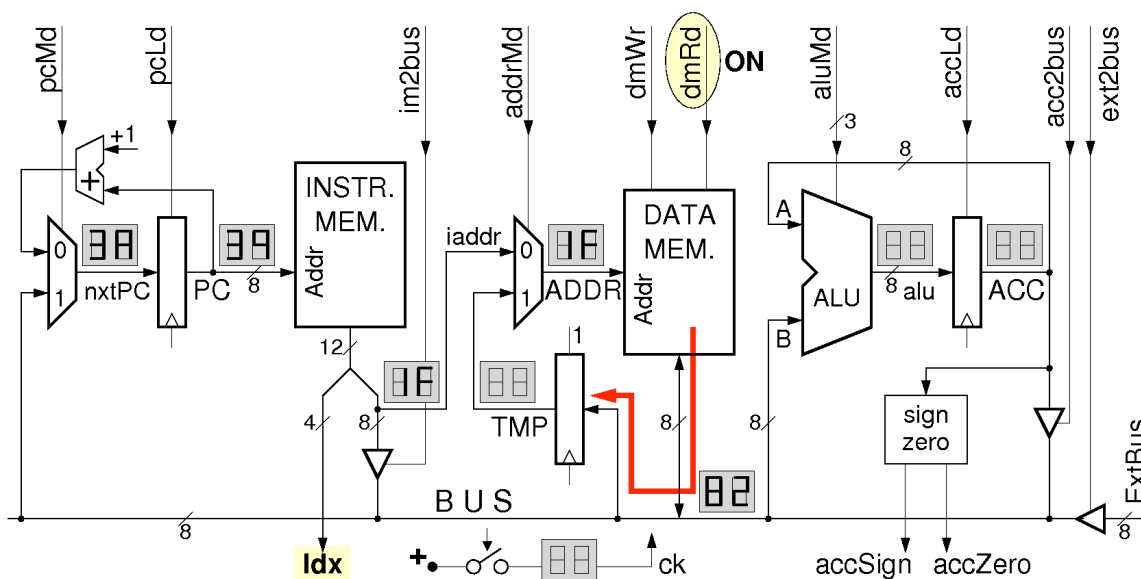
pcMd
pcLd
im2bus
addrMd
dmWr
dmRd
ON
aluMd
accLd
acc2bus
ext2bus
+1
+
3
8
INSTR. MEM.
Addr
0
3A
1
nxtPC
PC
39
8
iaddr
0
1F
1
ADDR
DATA MEM.
Addr
A
ALU
B
8
alu
ACC
12
1F
4
8
1
TMP
8
8
sign zero
BUS
82
ExtBus
8
8
Idx
ck
accSign
accZero